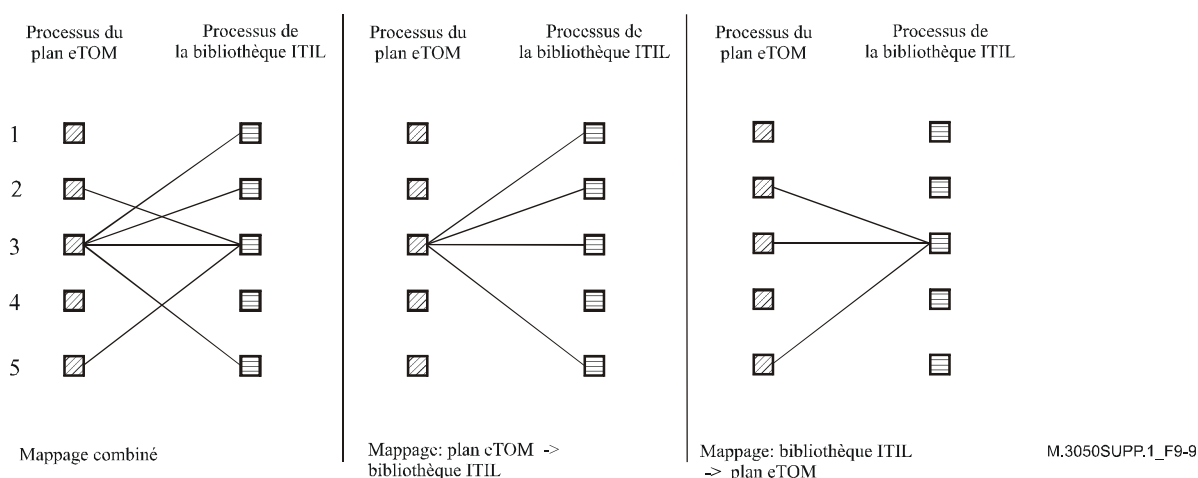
Processus du plan eTOM

Processus de la bibliothèque ITIL

1
2
3
4
5

Mappage combiné

Processus du plan eTOM

Processus de la bibliothèque ITIL

Mappage: plan eTOM -> bibliothèque ITIL

Processus du plan eTOM

Processus de la bibliothèque ITIL

Mappage: bibliothèque ITIL -> plan eTOM

M.3050SUPP.1_F9-9